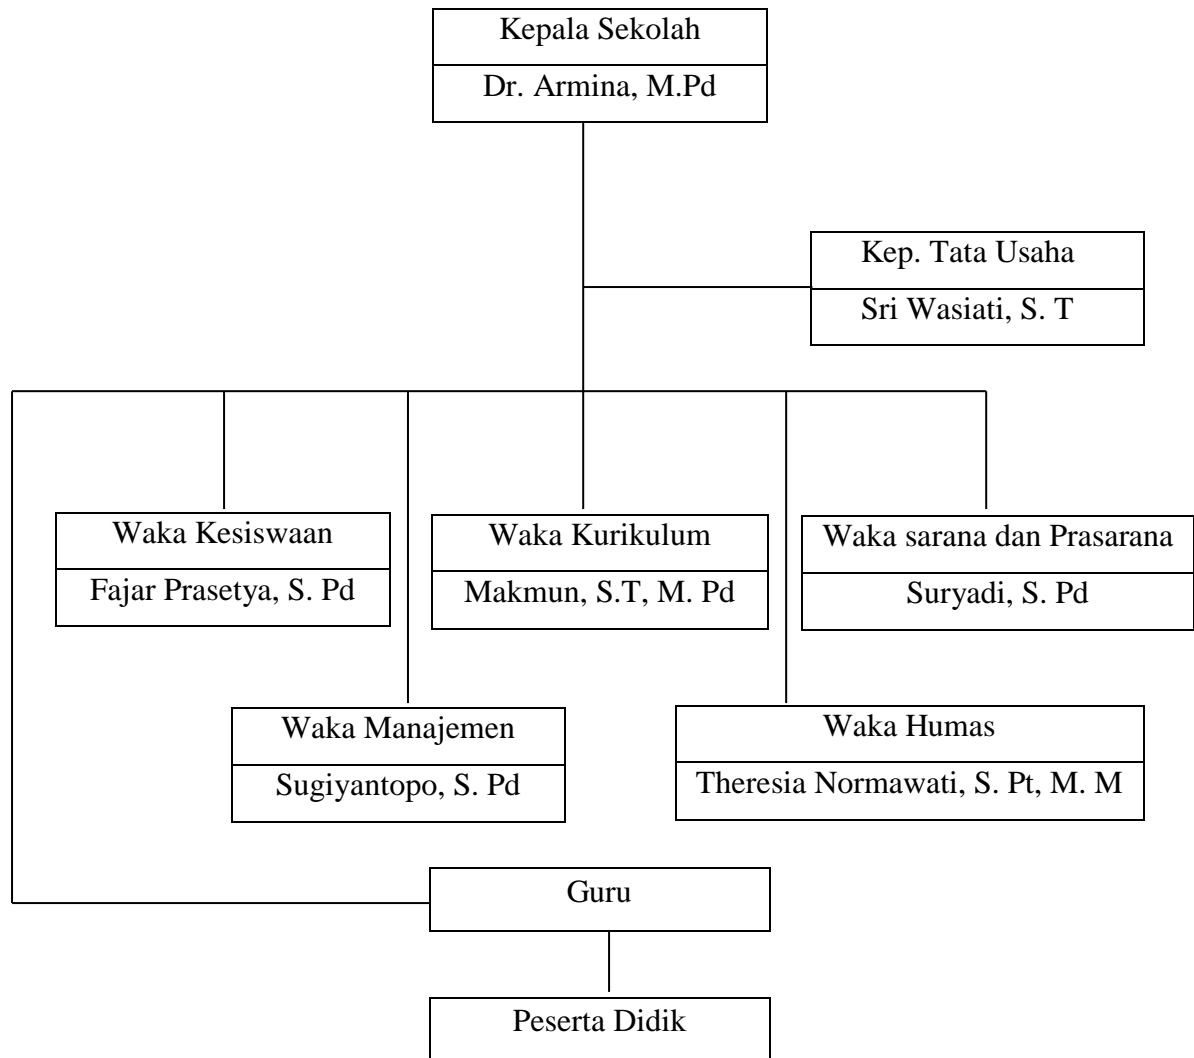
Kepala Sekolah
Dr. Armina, M.Pd

Kep. Tata Usaha
Sri Wasiati, S. T

Waka Kesiswaan
Fajar Prasetya, S. Pd

Waka Kurikulum
Makmun, S.T, M. Pd

Waka sarana dan Prasarana
Suryadi, S. Pd

Waka Manajemen
Sugiyantopo, S. Pd

Waka Humas
Theresia Normawati, S. Pt, M. M

Guru

Peserta Didik